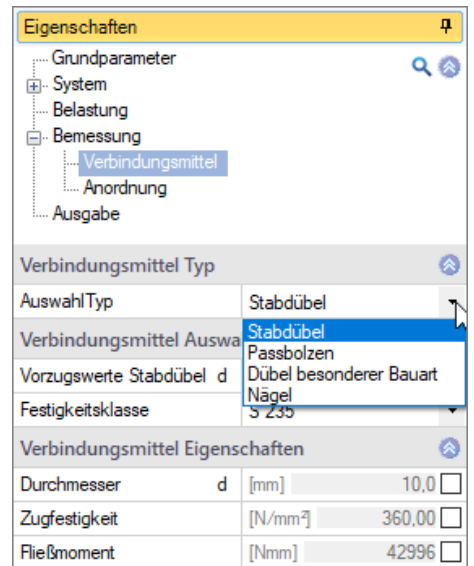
Eigenschaften

Grundparameter
System
Belastung
Bemessung
Verbindungsmittel
Anordnung
Ausgabe

Verbindungsmittel Typ

| AuswahlTyp | Stabdübel |
|---|---|

Stabdübel
Passbolzen
Dübel besonderer Bauart
Nägel

Verbindungsmittel Auswa

| Vorzugswerte Stabdübel d | |
|---|---|
| Festigkeitsklasse | S 235 |

Verbindungsmittel Eigenschaften

| Durchmesser | d | [mm] | 10,0 |
|---|---|---|---|
| Zugfestigkeit | | [N/mm²] | 360,00 |
| Fließmoment | | [Nmm] | 42996 |